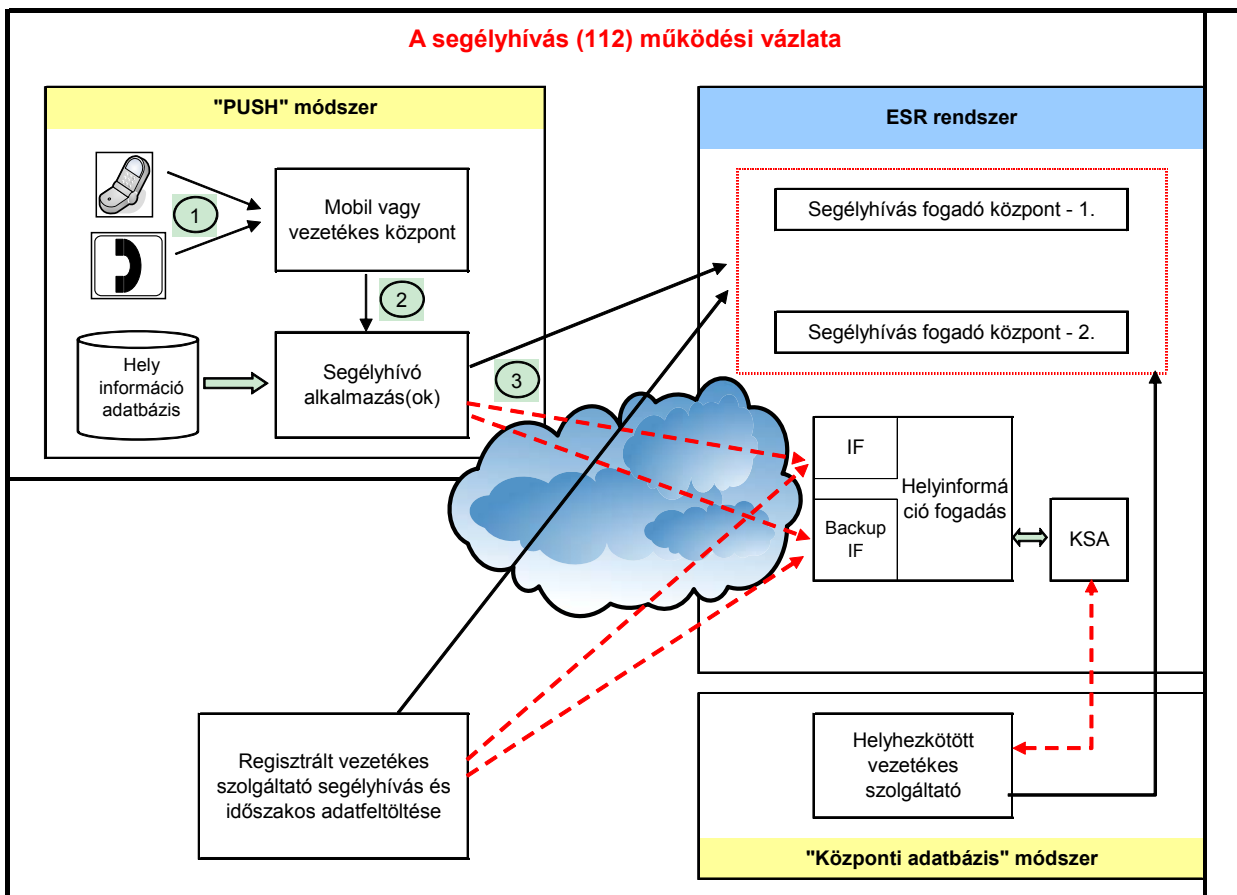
A segélyhívás (112) működési vázlata

"PUSH" módszer

1

Mobil vagy vezetékes központ

2

Hely információ adatbázis

Segélyhívó alkalmazás(ok)

3

ESR rendszer

Segélyhívás fogadó központ - 1.

Segélyhívás fogadó központ - 2.

IF

Backup IF

Helyinformáció fogadás

KSA

Regisztrált vezetékes szolgáltató segélyhívás és időszakos adatfeltöltése

Helyhezkötött vezetékes szolgáltató

"Központi adatbázis" módszer